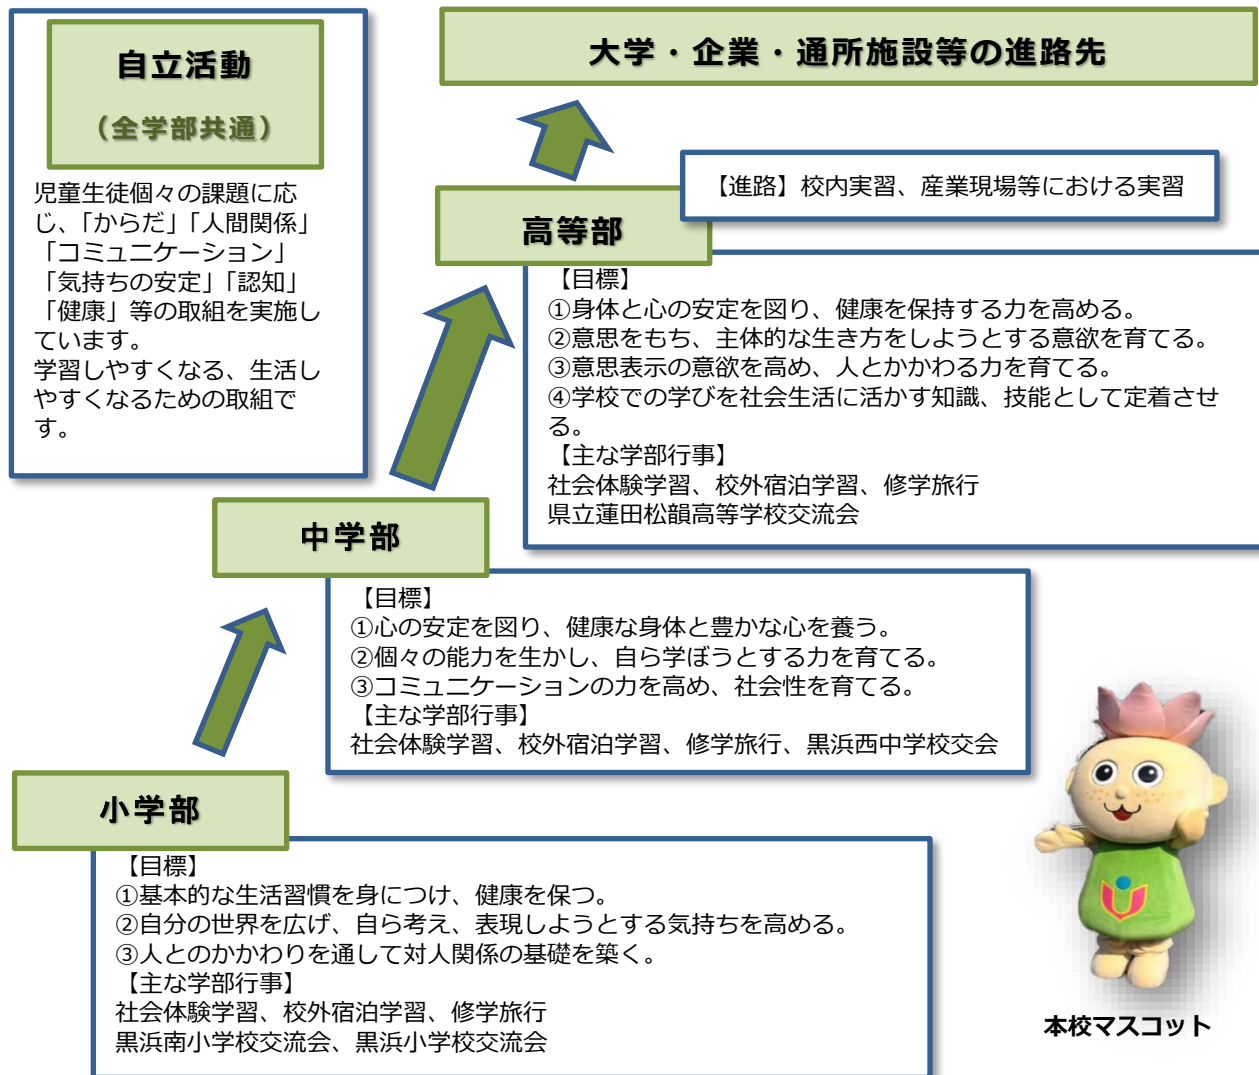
自立活動

（全学部共通）

児童生徒個々の課題に応じ、「からだ」「人間関係」「コミュニケーション」「気持ちの安定」「認知」「健康」等の取組を実施しています。
学習しやすくなる、生活しやすくなるための取組です。

大学・企業・通所施設等の進路先

【進路】校内実習、産業現場等における実習

高等部

【目標】
①身体と心の安定を図り、健康を保持する力を高める。
②意思をもち、主体的な生き方をしようとする意欲を育てる。
③意思表示の意欲を高め、人とかかわる力を育てる。
④学校での学びを社会生活に活かす知識、技能として定着させる。
【主な学部行事】
社会体験学習、校外宿泊学習、修学旅行
県立蓮田松韻高等学校交流会

中学部

【目標】
①心の安定を図り、健康な身体と豊かな心を養う。
②個々の能力を生かし、自ら学ぼうとする力を育てる。
③コミュニケーションの力を高め、社会性を育てる。
【主な学部行事】
社会体験学習、校外宿泊学習、修学旅行、黒浜西中学校交会

小学部

【目標】
①基本的な生活習慣を身につけ、健康を保つ。
②自分の世界を広げ、自ら考え、表現しようとする気持ちを高める。
③人とのかかわりを通して対人関係の基礎を築く。
【主な学部行事】
社会体験学習、校外宿泊学習、修学旅行
黒浜南小学校交流会、黒浜小学校交流会

本校マスコット